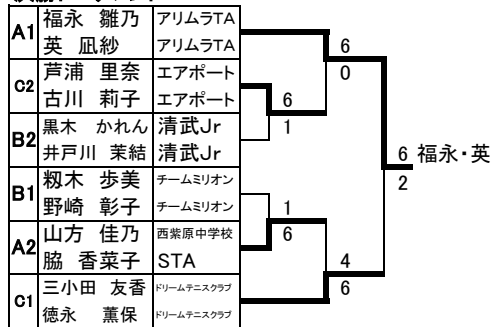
| | | |
|---|---|---|
| A1 | 福永 雛乃 | アリムラTA |
| | 英 凪紗 | アリムラTA |
| C2 | 芦浦 里奈 | エアポート |
| | 古川 莉子 | エアポート |
| B2 | 黒木 かれん | 清武Jr |
| | 井戸川 茉結 | 清武Jr |
| B1 | 籾木 歩美 | チームミリオン |
| | 野崎 彰子 | チームミリオン |
| A2 | 山方 佳乃 | 西紫原中学校 |
| | 脇 香菜子 | STA |
| C1 | 三小田 友香 | ドリームテニスクラブ |
| | 徳永 薫保 | ドリームテニスクラブ |

6
0
6
1
1
6
4
6
6 福永・英
2